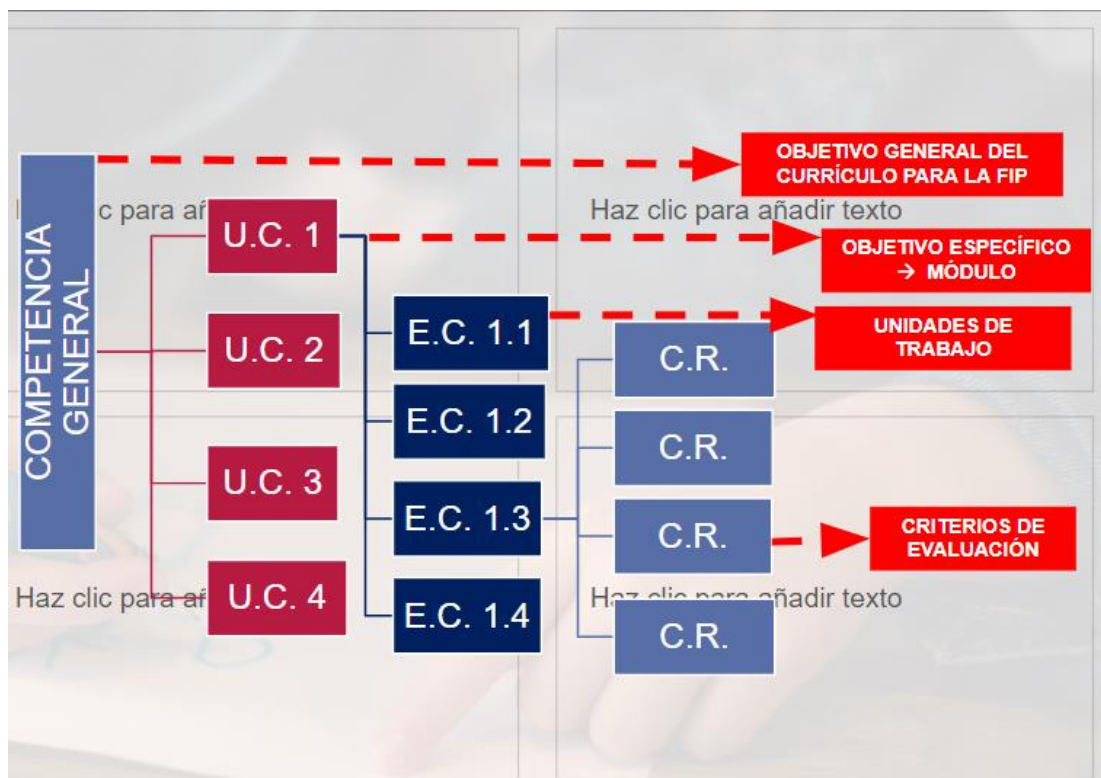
COMPETENCIA GENERAL

OBJETIVO GENERAL DEL CURRÍCULO PARA LA FIP

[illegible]c para añ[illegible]

Haz clic para añadir texto

U.C. 1

OBJETIVO ESPECÍFICO → MÓDULO

U.C. 2

E.C. 1.1

UNIDADES DE TRABAJO

C.R.

E.C. 1.2

C.R.

U.C. 3

E.C. 1.3

C.R.

CRITERIOS DE EVALUACIÓN

Haz clic para añ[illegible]

U.C. 4

E.C. 1.4

Ha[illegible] añadir texto

C.R.